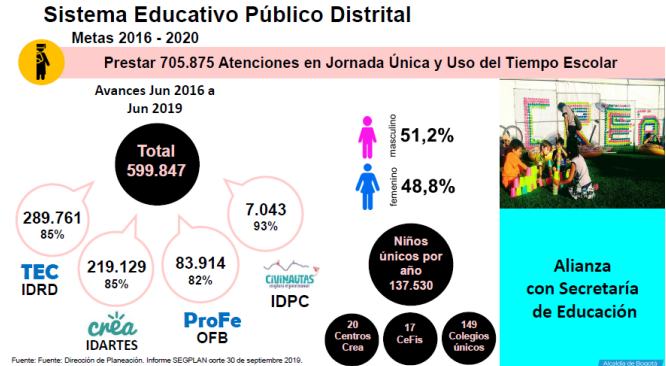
Sistema Educativo Público Distrital

Metas 2016 - 2020

Prestar 705.875 Atenciones en Jornada Única y Uso del Tiempo Escolar

Avances Jun 2016 a Jun 2019

Total 599.847

289.761
85%

TEC
IDRD

219.129
85%

crea
IDARTES

83.914
82%

ProFe
OFB

7.043
93%

CIVINAUTAS
IDPC

masculino
51,2%

femenino
48,8%

Niños únicos por año
137.530

20 Centros Crea

17 CeFis

149 Colegios únicos

Alianza con Secretaría de Educación

Fuente: Fuente: Dirección de Planeación. Informe SEGPLAN corte 30 de septiembre 2019.

Alcaldía de Bogotá